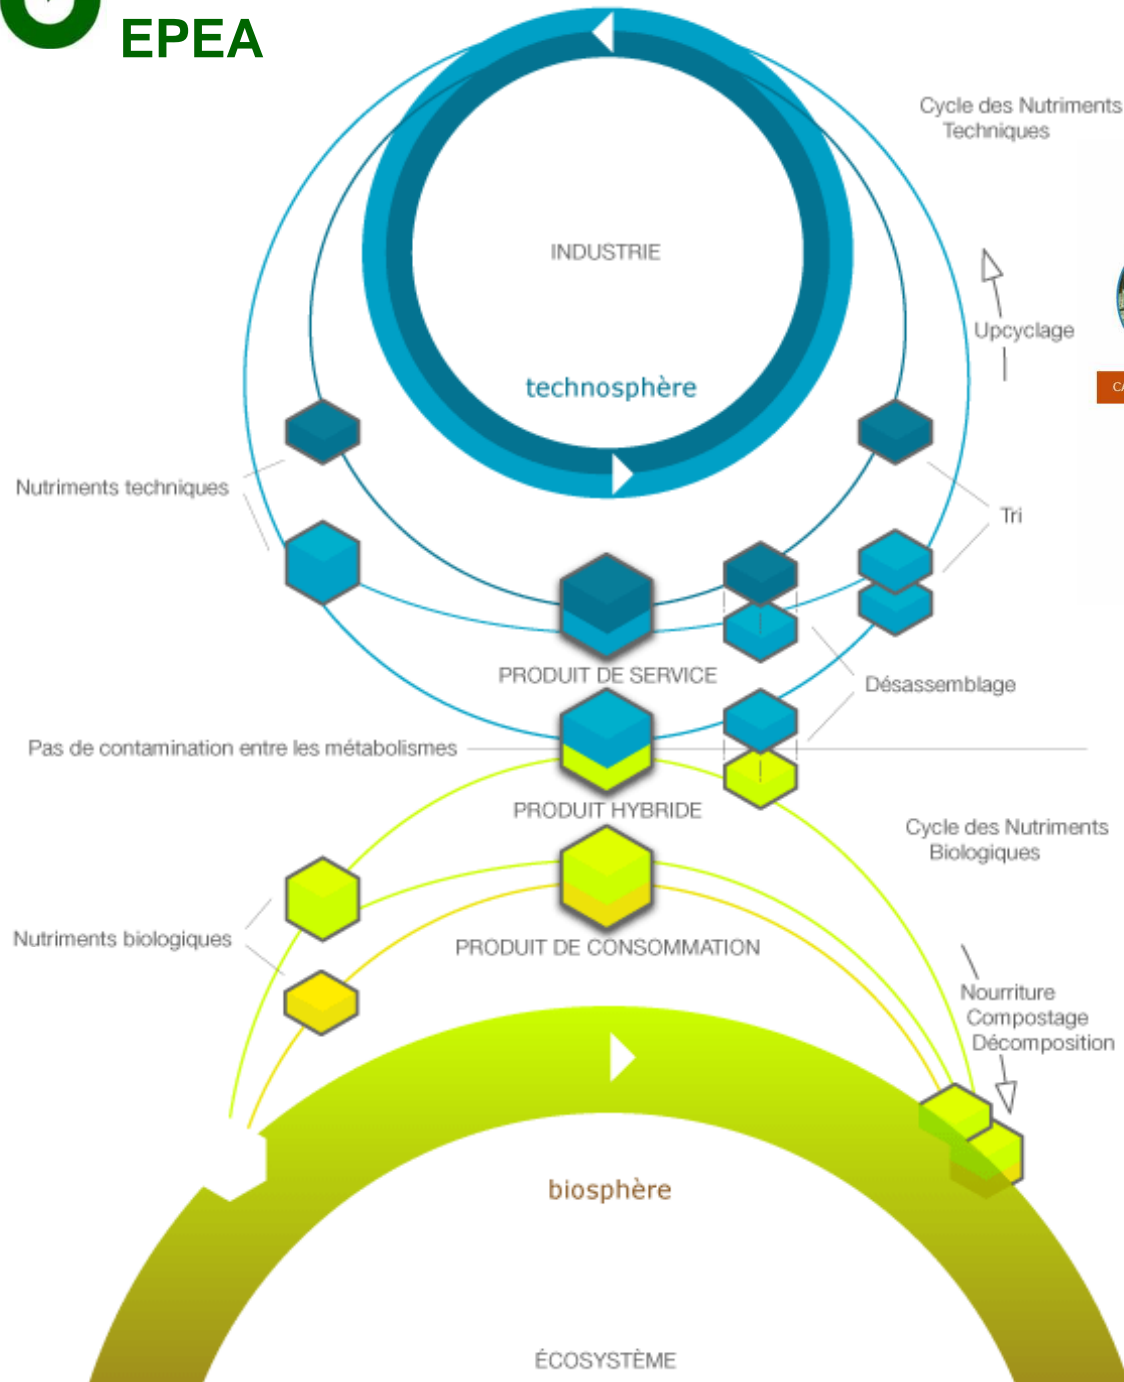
EPEA

Cycle des Nutriments Techniques

INDUSTRIE

technosphère

Upcyclage

Nutriments techniques

Tri

PRODUIT DE SERVICE

Désassemblage

Pas de contamination entre les métabolismes

PRODUIT HYBRIDE

Cycle des Nutriments Biologiques

Nutriments biologiques

PRODUIT DE CONSOMMATION

Nourriture
Compostage
Décomposition

biosphère

ÉCOSYSTÈME